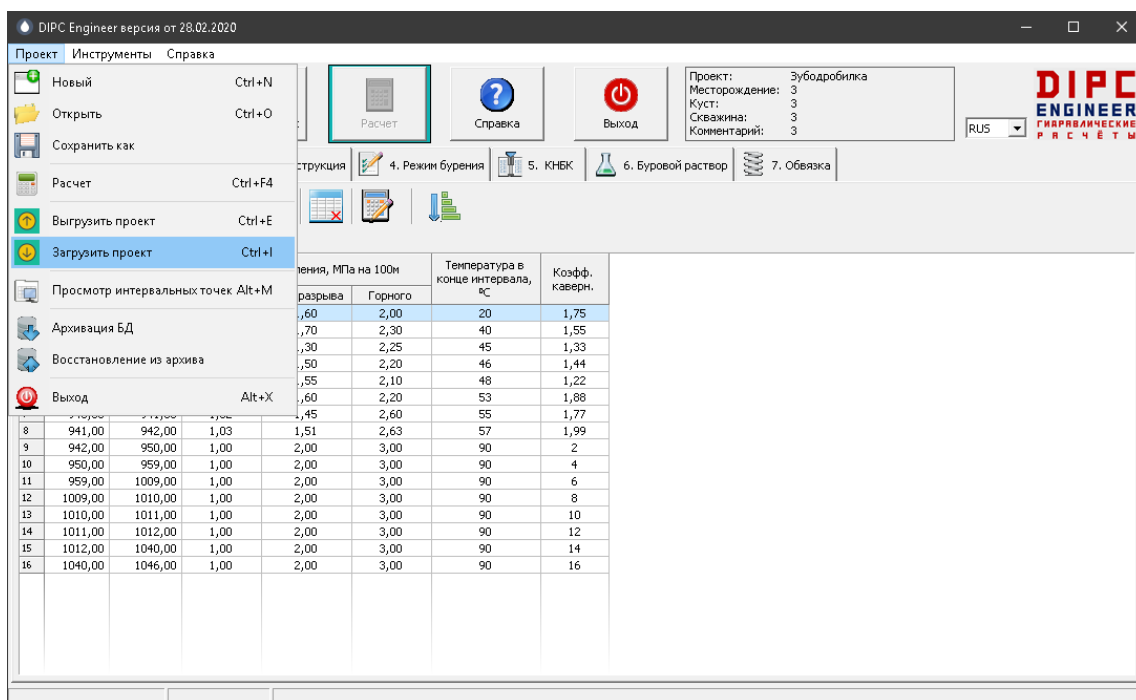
DIPC Engineer версия от 28.02.2020

Проект Инструменты Справка

Новый Ctrl+N
Открыть Ctrl+O
Сохранить как
Расчет Ctrl+F4
Выгрузить проект Ctrl+E
Загрузить проект Ctrl+I
Просмотр интервальных точек Alt+M
Архивация БД
Восстановление из архива
Выход Alt+X

Расчет
Справка
Выход

Проект: Зубодробилка
Месторождение: 3
Куст: 3
Скважина: 3
Комментарий: 3

RUS

DIPC ENGINEER ГИДРАВЛИЧЕСКИЕ РАСЧЁТЫ

струкция | 4. Режим бурения | 5. КНБК | 6. Буровой раствор | 7. Обвязка

| | | | | ления, МПа на 100м | | Температура в конце интервала, ºС | Коэфф. каверн. |
|---|---|---|---|---|---|---|---|
| | | | | разрыва | Горного | | |
| | | | | ,60 | 2,00 | 20 | 1,75 |
| | | | | ,70 | 2,30 | 40 | 1,55 |
| | | | | ,30 | 2,25 | 45 | 1,33 |
| | | | | ,50 | 2,20 | 46 | 1,44 |
| | | | | ,55 | 2,10 | 48 | 1,22 |
| | | | | ,60 | 2,20 | 53 | 1,88 |
| | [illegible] | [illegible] | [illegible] | ,45 | 2,60 | 55 | 1,77 |
| 8 | 941,00 | 942,00 | 1,03 | 1,51 | 2,63 | 57 | 1,99 |
| 9 | 942,00 | 950,00 | 1,00 | 2,00 | 3,00 | 90 | 2 |
| 10 | 950,00 | 959,00 | 1,00 | 2,00 | 3,00 | 90 | 4 |
| 11 | 959,00 | 1009,00 | 1,00 | 2,00 | 3,00 | 90 | 6 |
| 12 | 1009,00 | 1010,00 | 1,00 | 2,00 | 3,00 | 90 | 8 |
| 13 | 1010,00 | 1011,00 | 1,00 | 2,00 | 3,00 | 90 | 10 |
| 14 | 1011,00 | 1012,00 | 1,00 | 2,00 | 3,00 | 90 | 12 |
| 15 | 1012,00 | 1040,00 | 1,00 | 2,00 | 3,00 | 90 | 14 |
| 16 | 1040,00 | 1046,00 | 1,00 | 2,00 | 3,00 | 90 | 16 |